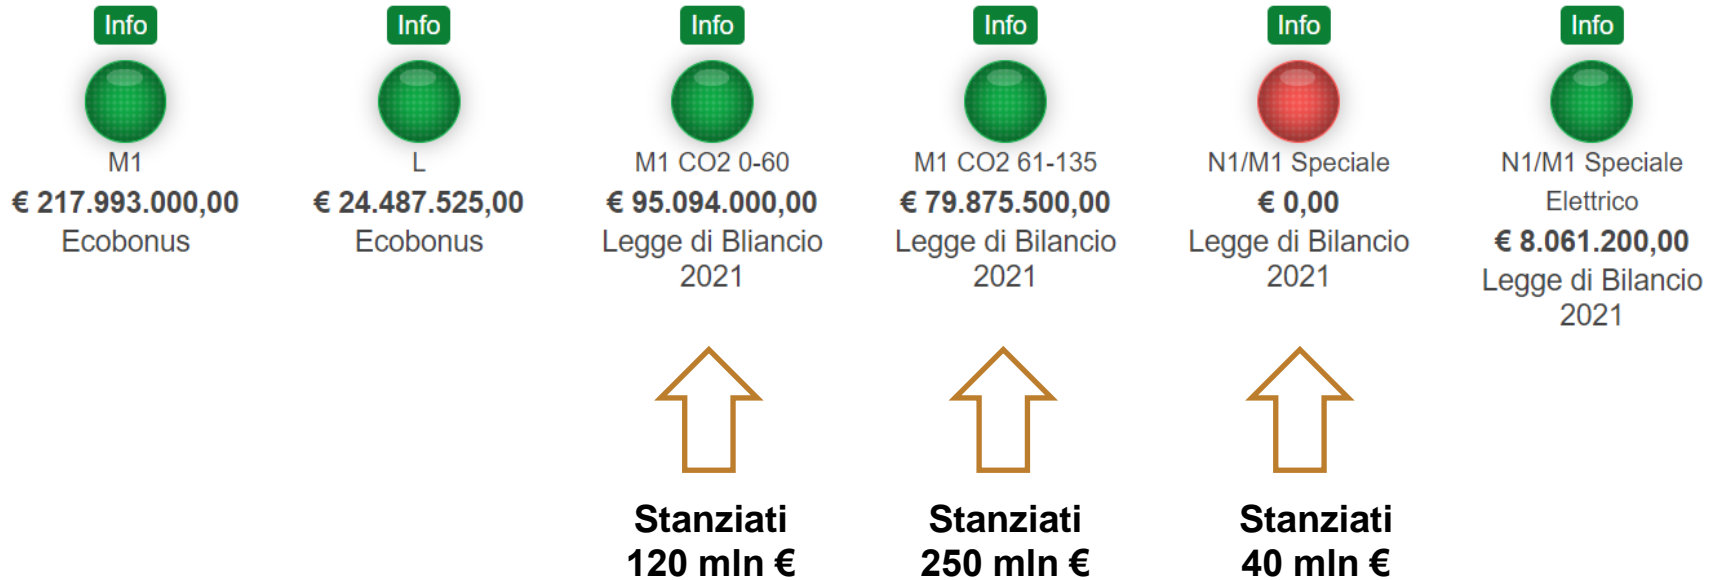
Info
M1
€ 217.993.000,00
Ecobonus

Info
L
€ 24.487.525,00
Ecobonus

Info
M1 CO2 0-60
€ 95.094.000,00
Legge di Bliancio 2021

Info
M1 CO2 61-135
€ 79.875.500,00
Legge di Bilancio 2021

Info
N1/M1 Speciale
€ 0,00
Legge di Bilancio 2021

Info
N1/M1 Speciale
Elettrico
€ 8.061.200,00
Legge di Bilancio 2021

Stanziati
120 mln €

Stanziati
250 mln €

Stanziati
40 mln €